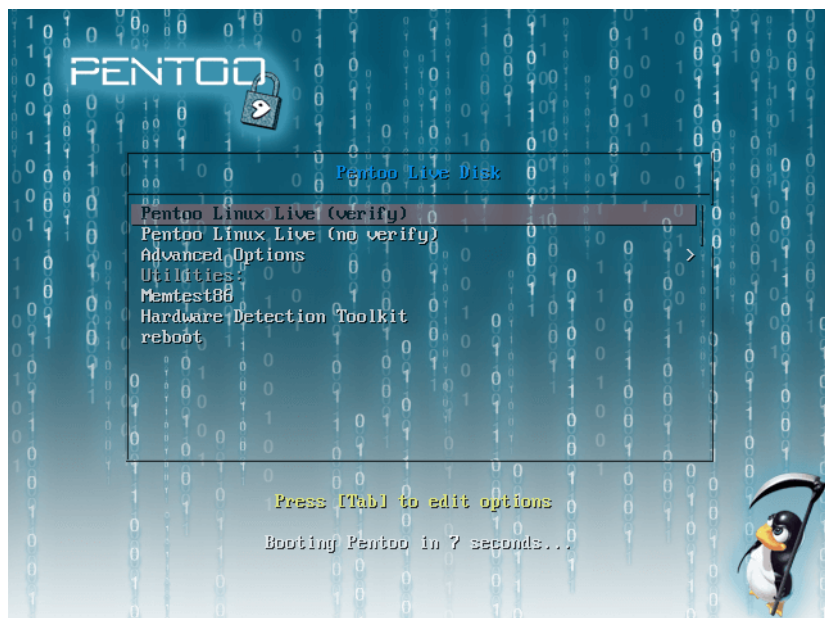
PENTOO

Pentoo Live Disk

Pentoo Linux Live (verify)
Pentoo Linux Live (no verify)
Advanced Options >
Utilities:
Memtest86
Hardware Detection Toolkit
reboot

Press [Tab] to edit options

Booting Pentoo in 7 seconds...